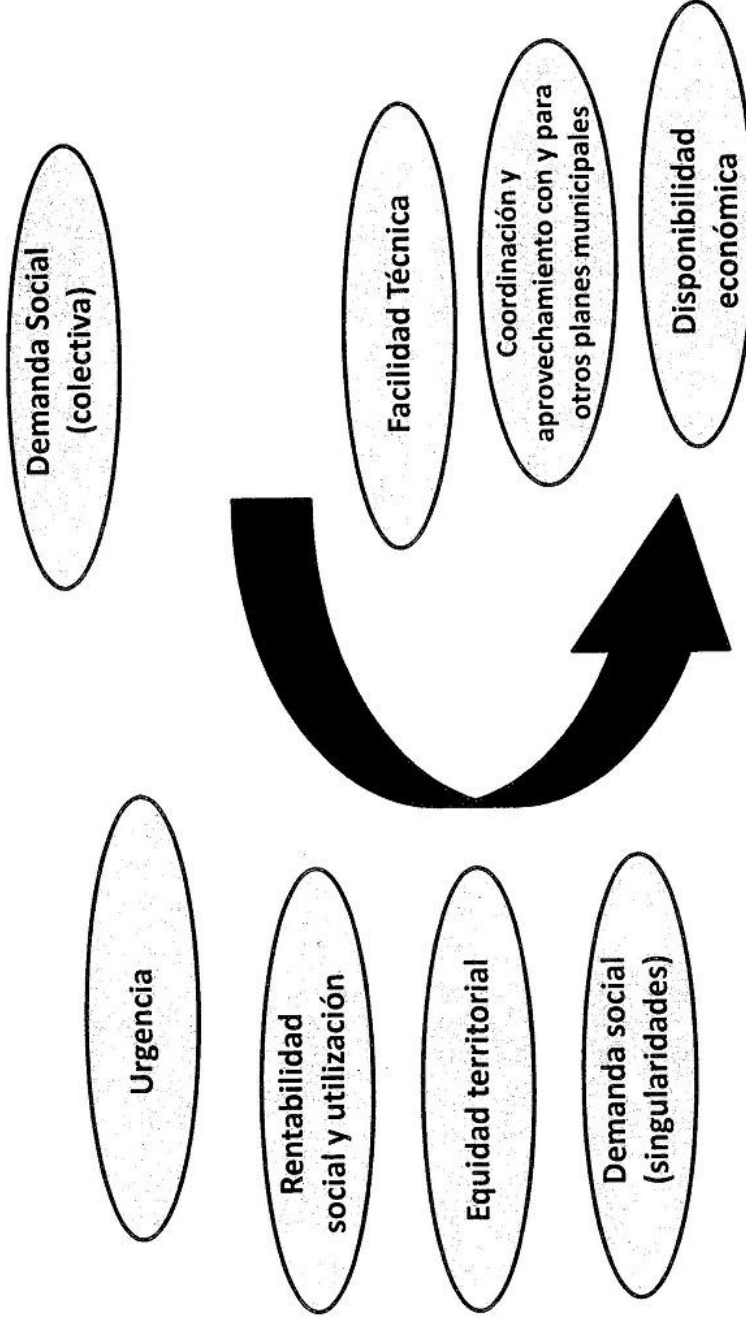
Demanda Social (colectiva)

Urgencia

Rentabilidad social y utilización

Equidad territorial

Demanda social (singularidades)

Facilidad Técnica

Coordinación y aprovechamiento con y para otros planes municipales

Disponibilidad económica